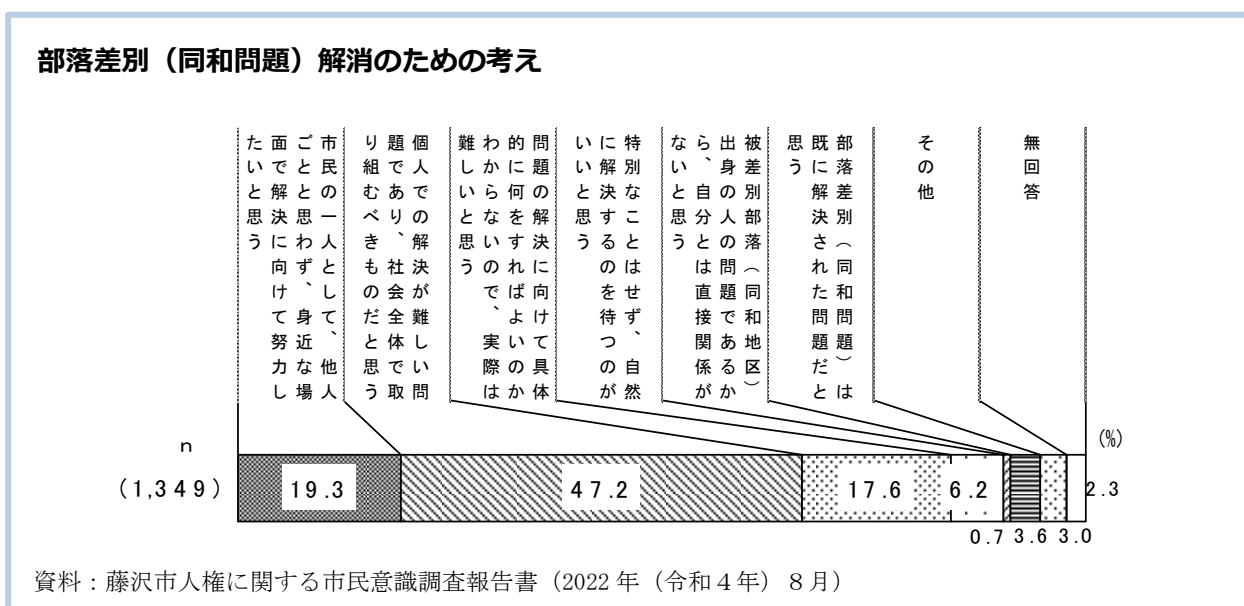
部落差別（同和問題）解消のための考え

市民の一人として、他人ごとと思わず、身近な場面で解決に向けて努力したいと思う

個人での解決が難しい問題であり、社会全体で取り組むべきものだと思う

問題の解決に向けて具体的に何をすればよいのかわからないので、実際は難しいと思う

特別なことはせず、自然に解決するのを待つのがいいと思う

被差別部落（同和地区）出身の人の問題であるから、自分とは直接関係がないと思う

部落差別（同和問題）は既に解決された問題だと思う

その他

無回答

n

(%)

(1,349)

19.3

47.2

17.6

6.2

2.3

0.7

3.6

3.0

資料：藤沢市人権に関する市民意識調査報告書（2022 年（令和４年）８月）